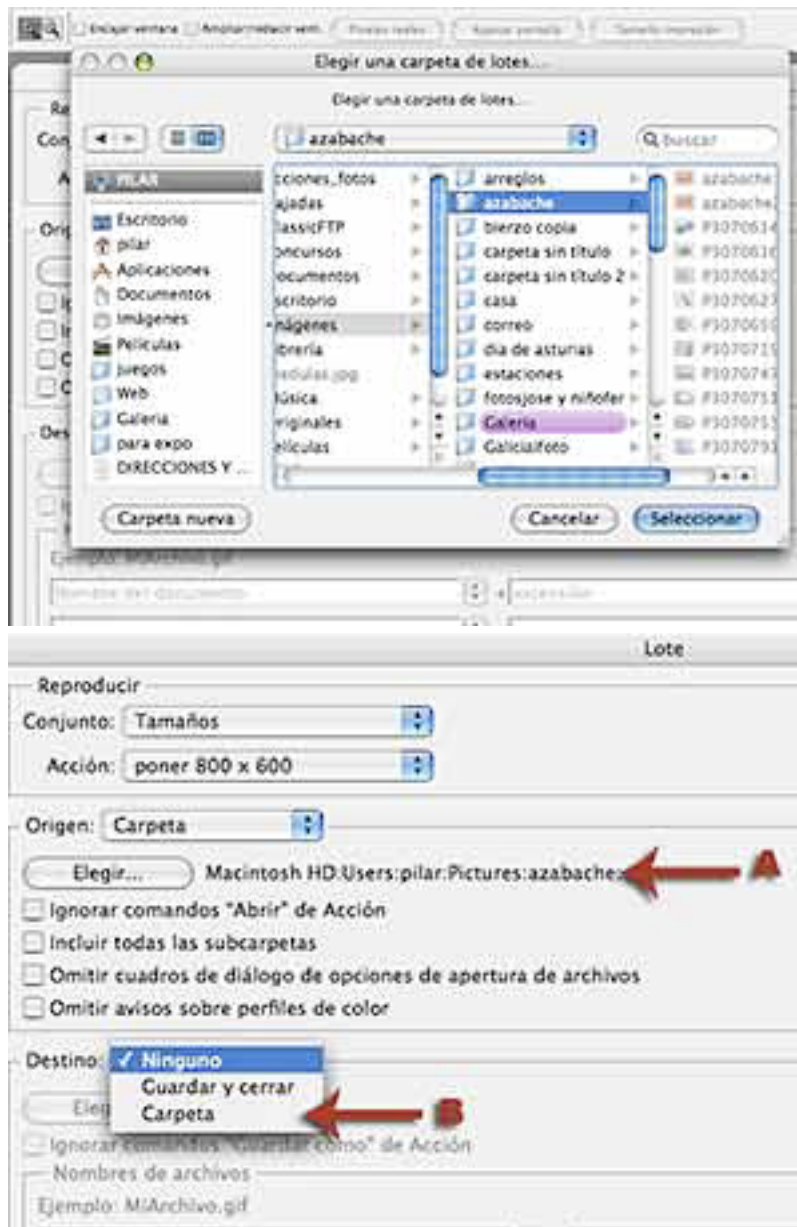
Encajar ventana Ampliar/reducir vent. Píxeles reales Ajustar pantalla Tamaño impresión

Elegir una carpeta de lotes...

Elegir una carpeta de lotes...

azabache

Buscar

PILAR
Escritorio
pilar
Aplicaciones
Documentos
Imágenes
Películas
Juegos
Web
Galeria
para expo
DIRECCIONES Y ...

cciones_fotos
ajadas
lassicFTP
oncursos
ocumentos
scritorio
nágenes
ibrería
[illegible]
úsica
riginales
elículas

arreglos
azabache
bierzo copia
carpeta sin título
carpeta sin título 2
casa
correo
dia de asturias
estaciones
fotosjose y niñofer
Galeria
Galiciafoto

azabache
azabache
P3070614
P3070616
P3070620
P3070627
P3070650
P3070719
P3070747
P3070751
P3070753
P3070791

Carpeta nueva
Cancelar
Seleccionar

Ejemplo: MiArchivo.gif
Nombre del documento
extensión

Lote

Reproducir
Conjunto: Tamaños
Acción: poner 800 x 600

Origen: Carpeta
Elegir... Macintosh HD:Users:pilar:Pictures:azabache:
A
Ignorar comandos "Abrir" de Acción
Incluir todas las subcarpetas
Omitir cuadros de diálogo de opciones de apertura de archivos
Omitir avisos sobre perfiles de color

Destino: ✓ Ninguno
Guardar y cerrar
Carpeta
B
Eleg
Ignorar comandos "Guardar como" de Acción
Nombres de archivos
Ejemplo: MiArchivo.gif